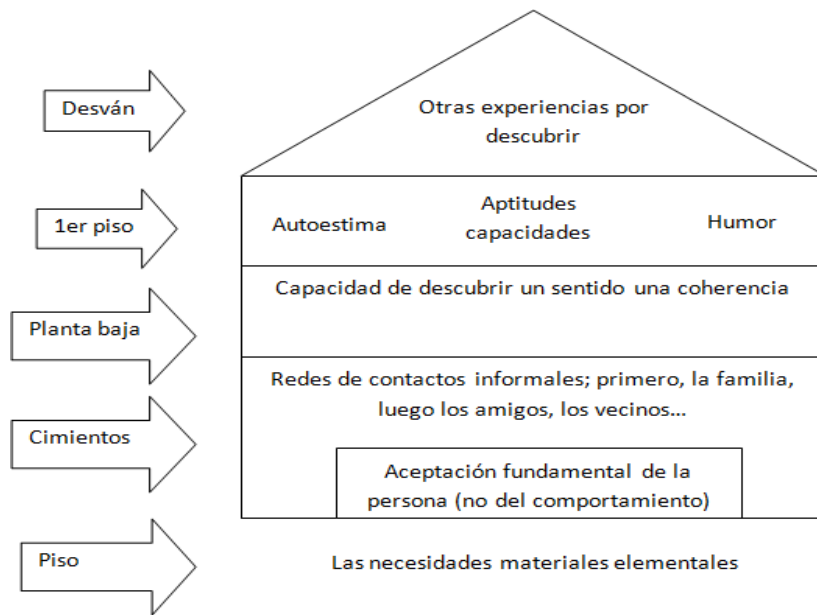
Desván

Otras experiencias por descubrir

1er piso

Autoestima

Aptitudes capacidades

Humor

Planta baja

Capacidad de descubrir un sentido una coherencia

Cimientos

Redes de contactos informales; primero, la familia, luego los amigos, los vecinos...

Aceptación fundamental de la persona (no del comportamiento)

Piso

Las necesidades materiales elementales